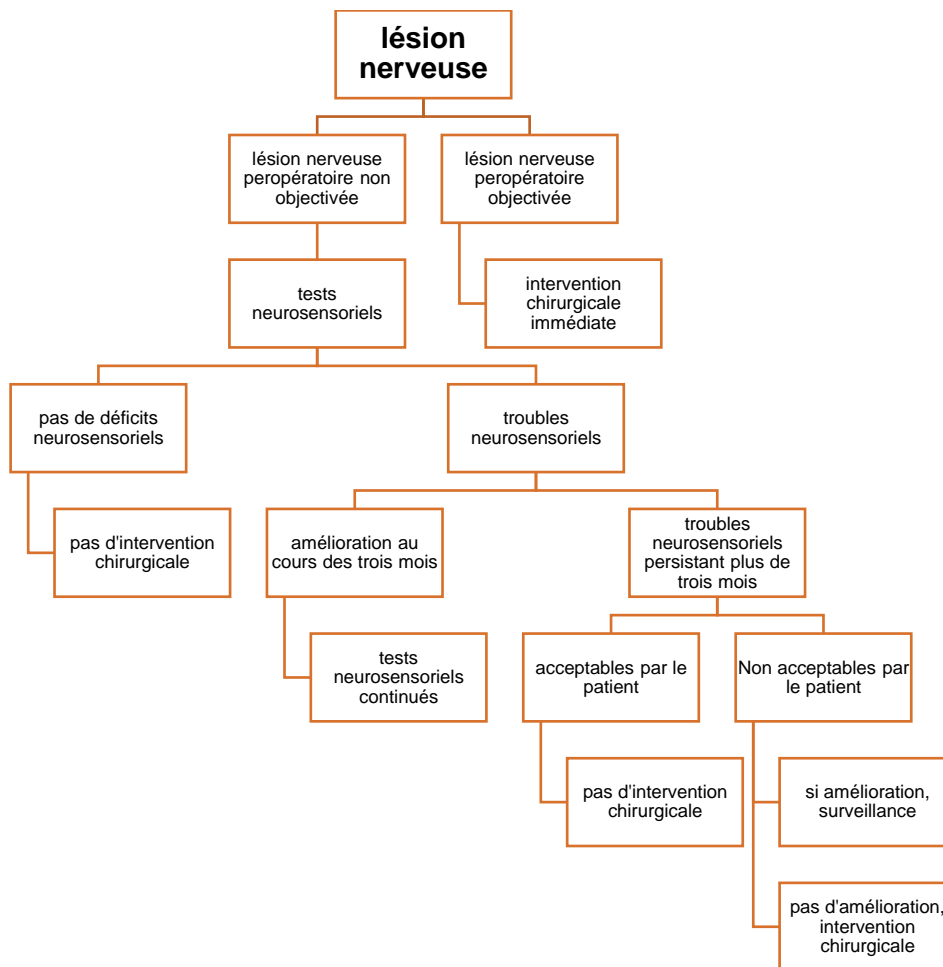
lésion nerveuse

lésion nerveuse peropératoire non objectivée

lésion nerveuse peropératoire objectivée

intervention chirurgicale immédiate

tests neurosensoriels

pas de déficits neurosensoriels

troubles neurosensoriels

pas d'intervention chirurgicale

amélioration au cours des trois mois

troubles neurosensoriels persistant plus de trois mois

tests neurosensoriels continués

acceptables par le patient

Non acceptables par le patient

pas d'intervention chirurgicale

si amélioration, surveillance

pas d'amélioration, intervention chirurgicale